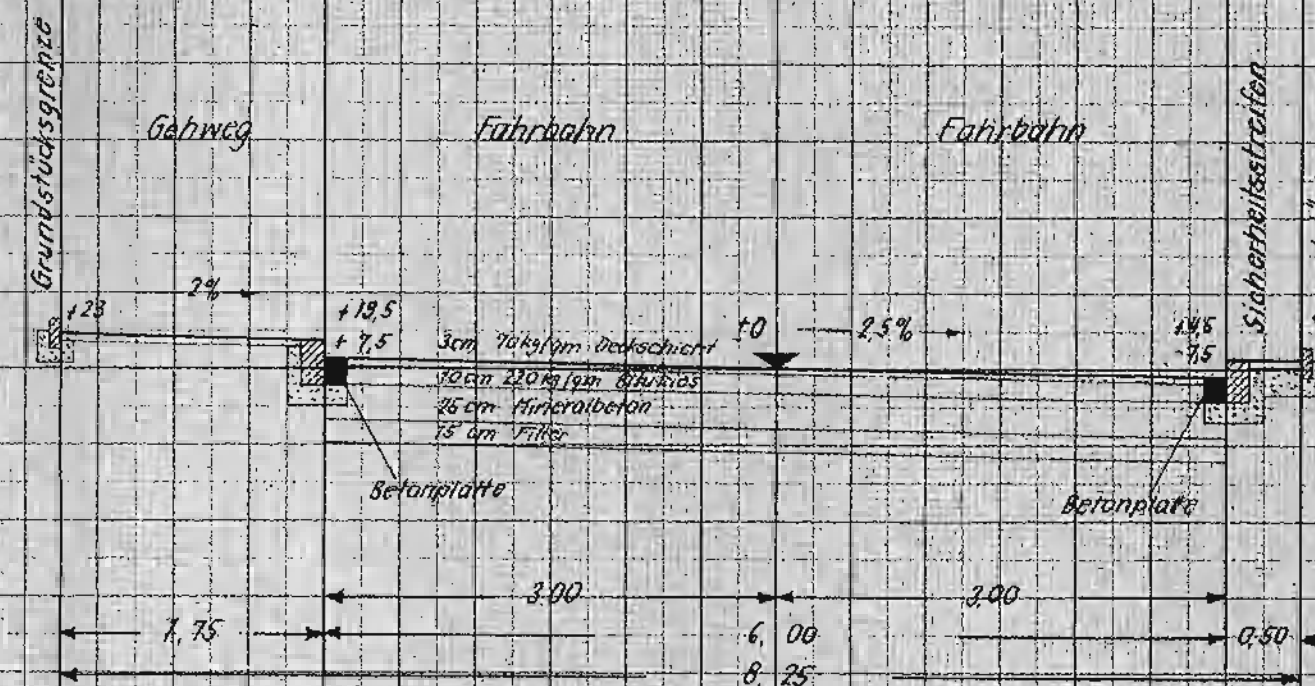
Grundstücksgrenze

Gehweg

Fahrbahn

Fahrbahn

Sicherheitsstreifen

+23

2%

+19,5
+7,5

3cm 70kg/qm Deckschicht

+0

2,5%

+4,5
-7,5

10cm 220kg/qm Bitukies

26 cm Mineralbeton

15 cm Filter

Betonplatte

Betonplatte

3.00

3.00

1,75

6,00

0,50

8,25